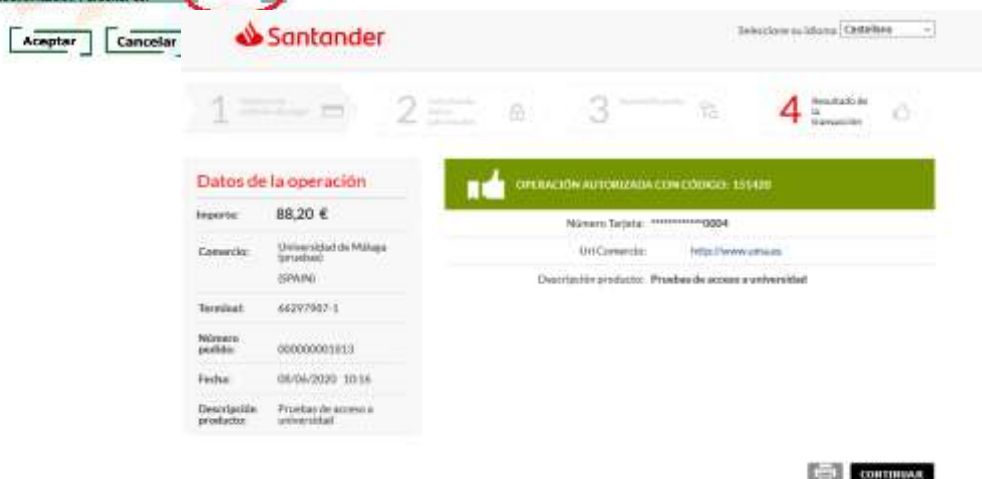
Aceptar Cancelar

Santander

Seleccione su idioma Castellano

1 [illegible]

2 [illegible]

3 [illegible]

4 Resultado de la transacción

Datos de la operación

| | |
|---|---|
| Importe: | 88,20 € |
| Comercio: | Universidad de Málaga (pruebas) (SPAIN) |
| Terminal: | 66297907-1 |
| Número pedido: | 000000001013 |
| Fecha: | 08/06/2020 10:16 |
| Descripción producto: | Pruebas de acceso a universidad |

OPERACIÓN AUTORIZADA CON CÓDIGO: 151420

Número Tarjeta: ************0004

Url Comercio: http://www.uma.es

Descripción producto: Pruebas de acceso a universidad

CONTINUAR